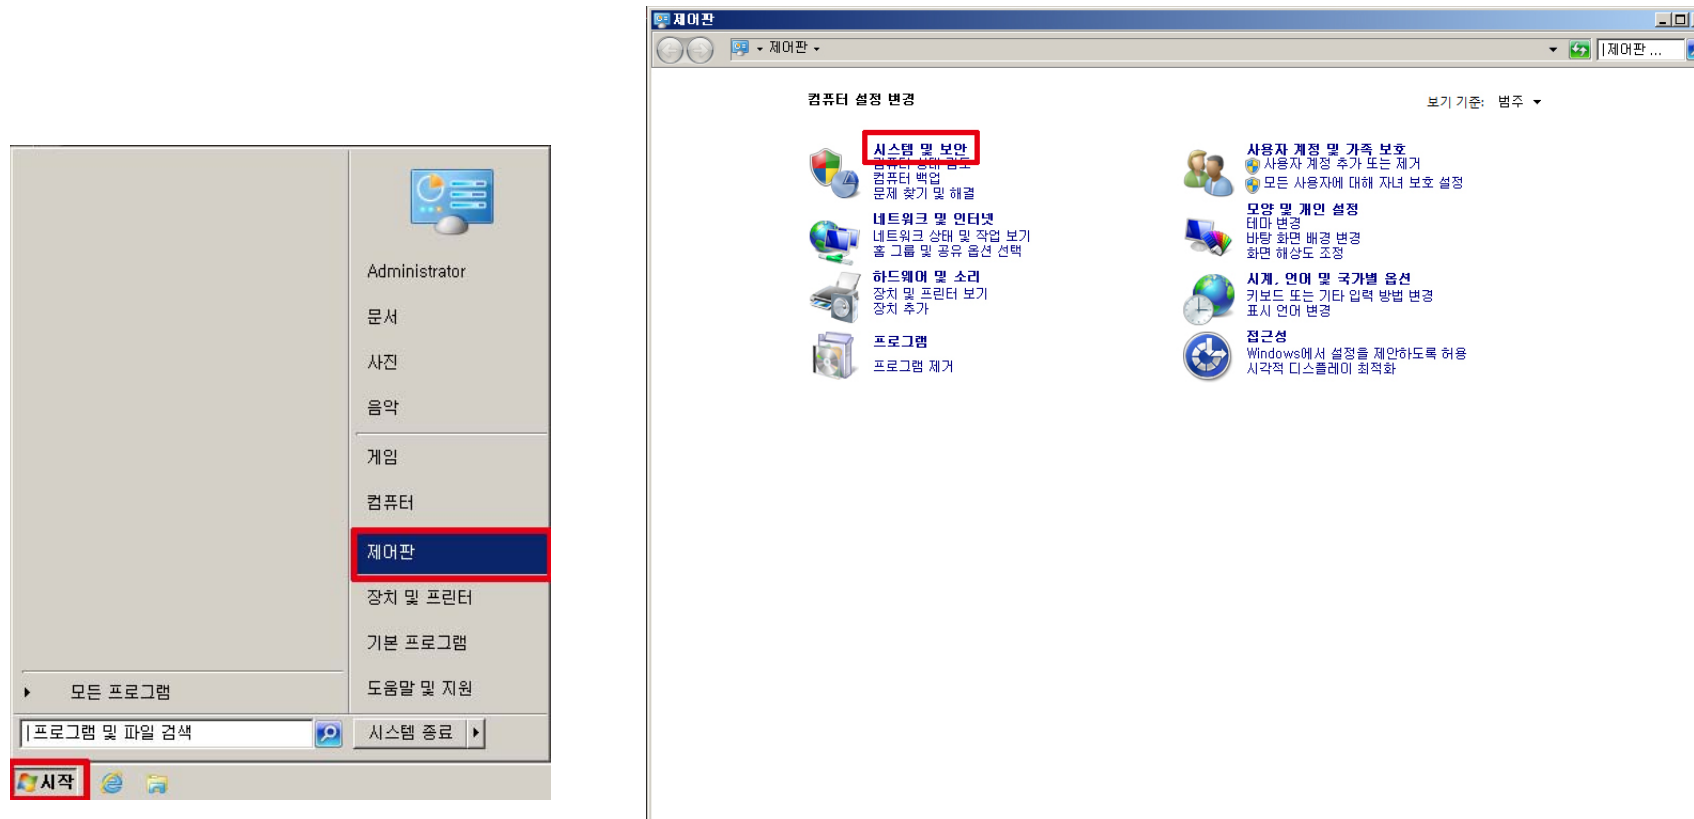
Administrator
문서
사진
음악
게임
컴퓨터
제어판
장치 및 프린터
기본 프로그램
도움말 및 지원
모든 프로그램
프로그램 및 파일 검색
시스템 종료
시작

제어판
제어판
제어판 ...
컴퓨터 설정 변경
보기 기준: 범주
시스템 및 보안
컴퓨터 상태 검토
컴퓨터 백업
문제 찾기 및 해결
네트워크 및 인터넷
네트워크 상태 및 작업 보기
홈 그룹 및 공유 옵션 선택
하드웨어 및 소리
장치 및 프린터 보기
장치 추가
프로그램
프로그램 제거
사용자 계정 및 가족 보호
사용자 계정 추가 또는 제거
모든 사용자에 대해 자녀 보호 설정
모양 및 개인 설정
테마 변경
바탕 화면 배경 변경
화면 해상도 조정
시계, 언어 및 국가별 옵션
키보드 또는 기타 입력 방법 변경
표시 언어 변경
접근성
Windows에서 설정을 제안하도록 허용
시각적 디스플레이 최적화